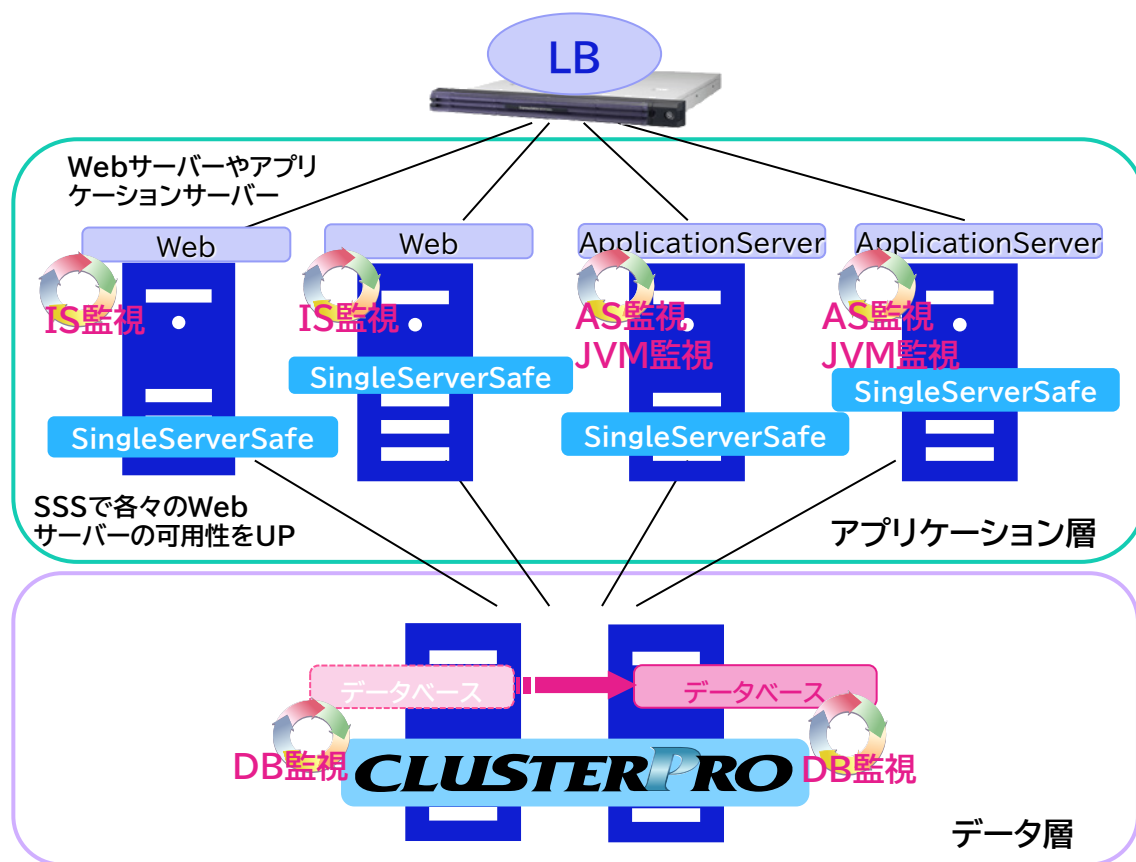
LB

Webサーバーやアプリケーションサーバー

Web
IS監視
SingleServerSafe

Web
IS監視
SingleServerSafe

ApplicationServer
AS監視
JVM監視
SingleServerSafe

ApplicationServer
AS監視
JVM監視
SingleServerSafe

SSSで各々のWebサーバーの可用性をUP

アプリケーション層

データベース
データベース

DB監視
CLUSTERPRO
DB監視

データ層